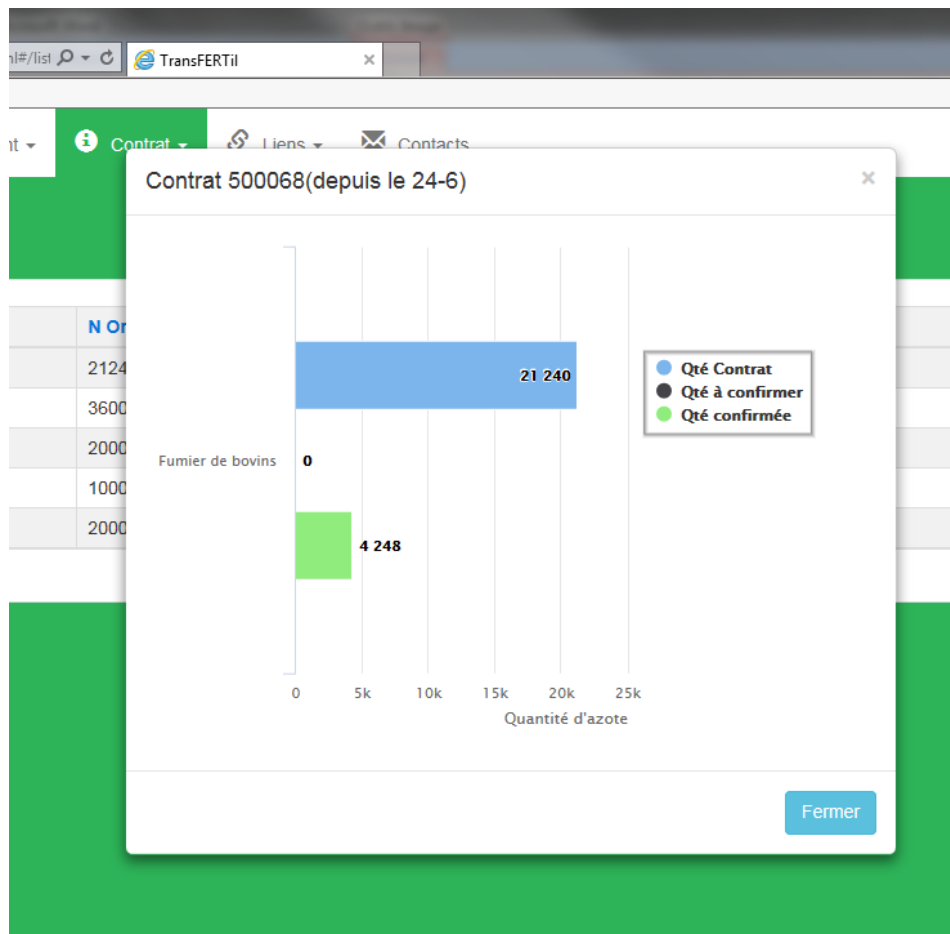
nl#/list
TransFERTil
×

nt
Contrat
Liens
Contacts

N Or
2124
3600
2000
1000
2000

Contrat 500068(depuis le 24-6)
×

Fumier de bovins
21 240
0
4 248

Qté Contrat
Qté à confirmer
Qté confirmée

0
5k
10k
15k
20k
25k
Quantité d'azote

Fermer